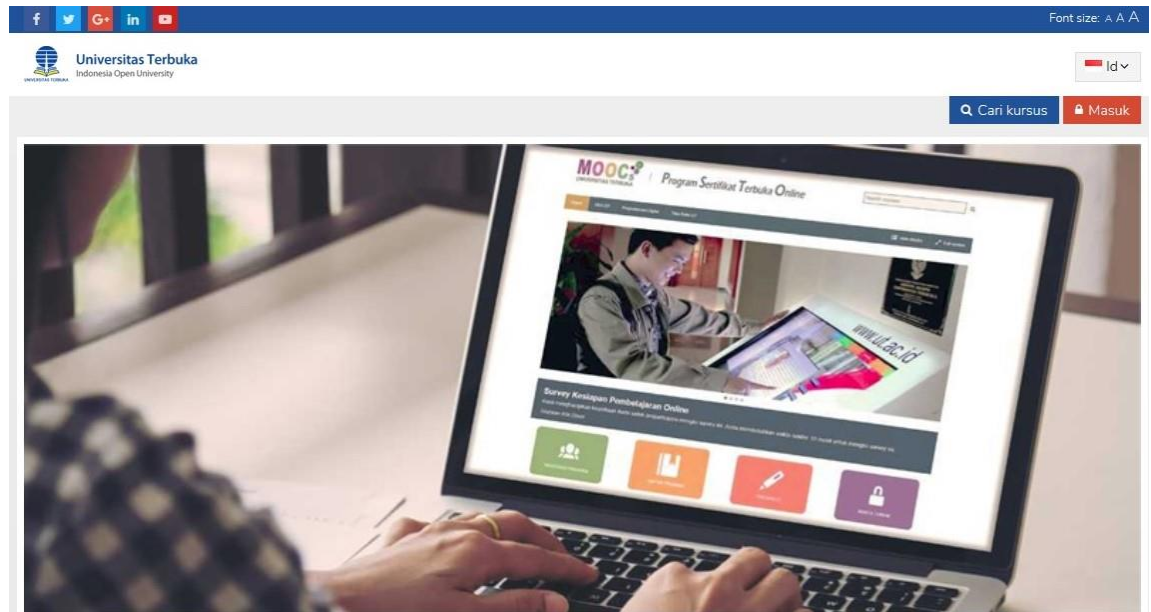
f G+ in

Font size: A A A

UNIVERSITAS TERBUKA

Universitas Terbuka
Indonesia Open University

Id

Cari kursus

Masuk

MOOCs UNIVERSITAS TERBUKA

Program Sertifikat Terbuka Online

www.ut.ac.id

Survey Kesiapan Pembelajaran Online